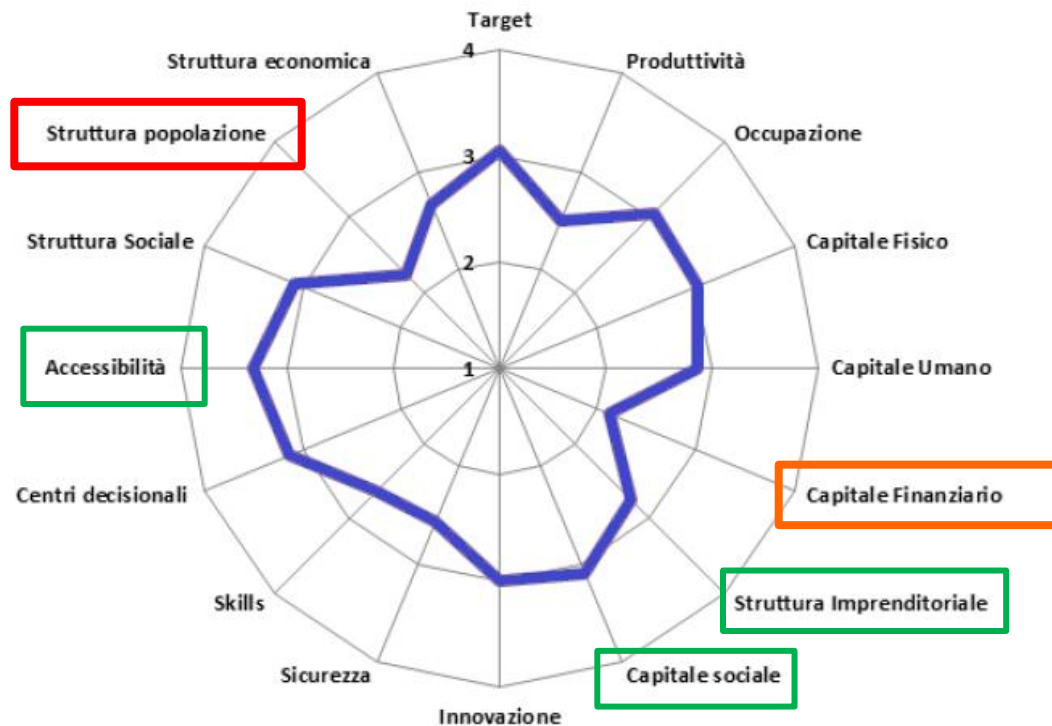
Target
4
Produttività
Struttura economica
Struttura popolazione
Occupazione
3
Capitale Fisico
Struttura Sociale
2
Accessibilità
1
Capitale Umano
Centri decisionali
Capitale Finanziario
Struttura Imprenditoriale
Skills
Capitale sociale
Sicurezza
Innovazione